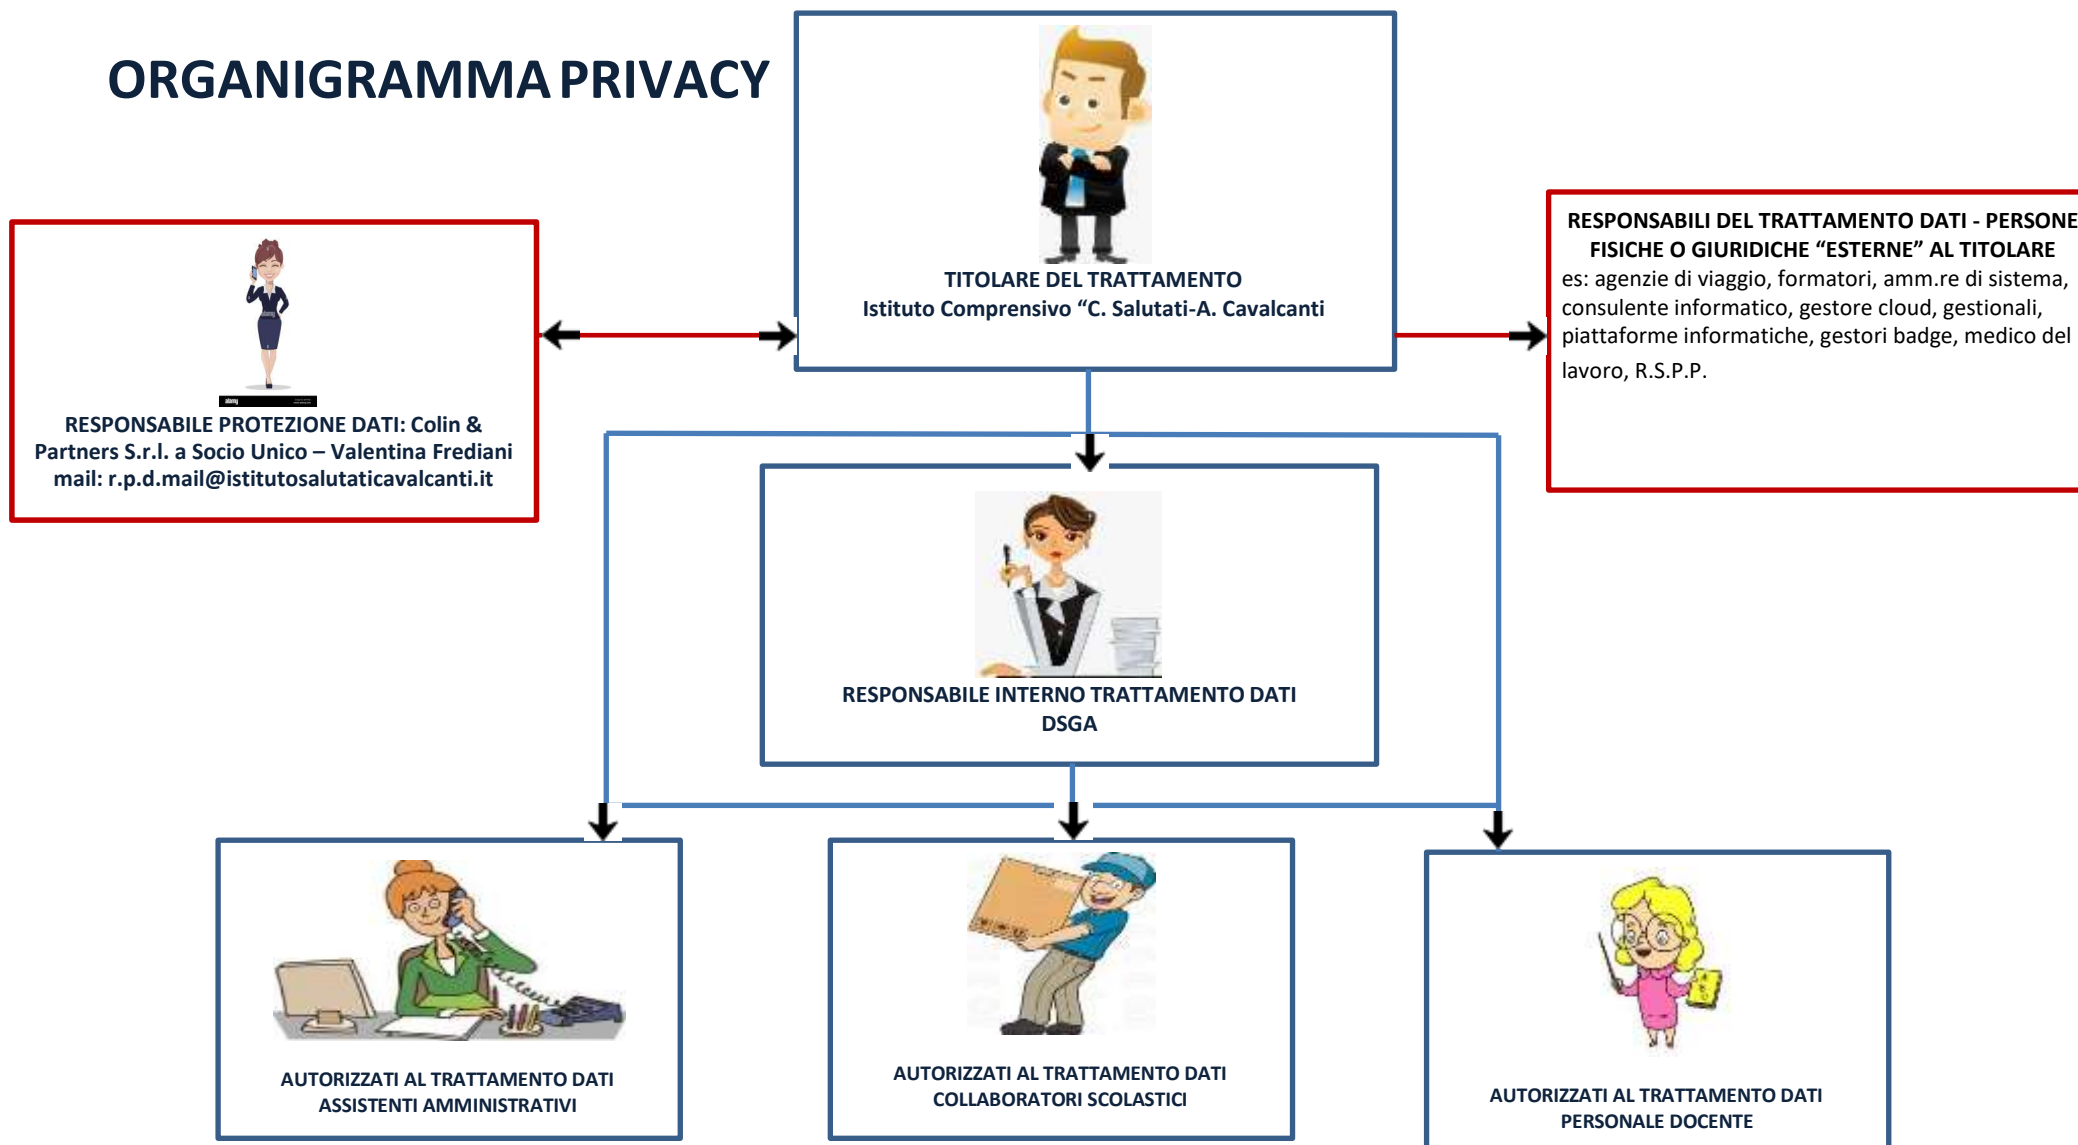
ORGANIGRAMMA PRIVACY

TITOLARE DEL TRATTAMENTO
Istituto Comprensivo "C. Salutati-A. Cavalcanti

RESPONSABILE PROTEZIONE DATI: Colin & Partners S.r.l. a Socio Unico – Valentina Frediani
mail: r.p.d.mail@istitutosalutaticavalcanti.it

RESPONSABILI DEL TRATTAMENTO DATI - PERSONE FISICHE O GIURIDICHE "ESTERNE" AL TITOLARE
es: agenzie di viaggio, formatori, amm.re di sistema, consulente informatico, gestore cloud, gestionali, piattaforme informatiche, gestori badge, medico del lavoro, R.S.P.P.

RESPONSABILE INTERNO TRATTAMENTO DATI
DSGA

AUTORIZZATI AL TRATTAMENTO DATI
ASSISTENTI AMMINISTRATIVI

AUTORIZZATI AL TRATTAMENTO DATI
COLLABORATORI SCOLASTICI

AUTORIZZATI AL TRATTAMENTO DATI
PERSONALE DOCENTE